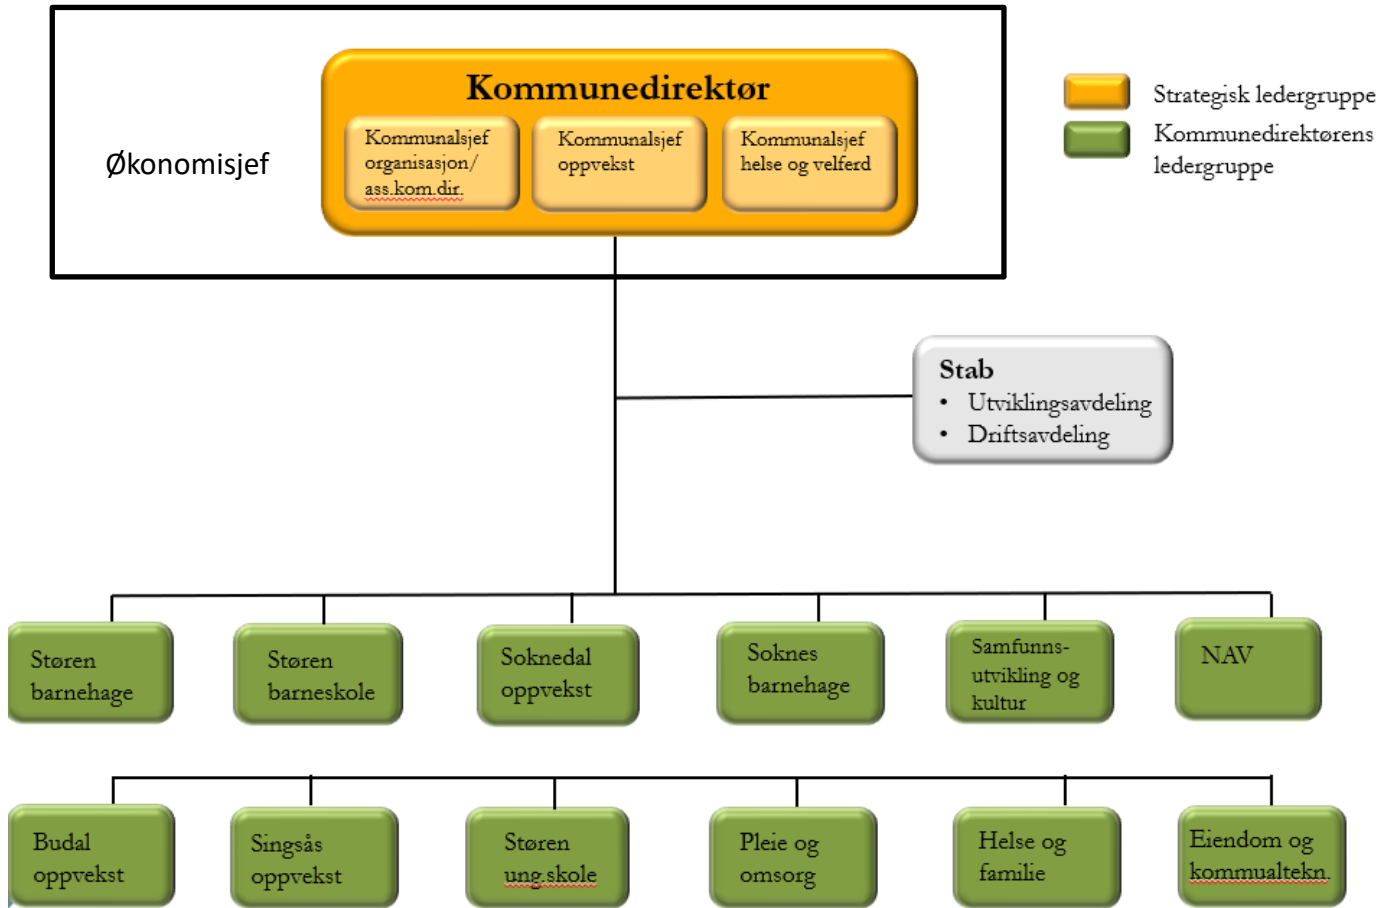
Økonomisjef

Kommunedirektør

Kommunalsjef organisasjon/ ass.kom.dir.

Kommunalsjef oppvekst

Kommunalsjef helse og velferd

Strategisk ledergruppe

Kommunedirektørens ledergruppe

Stab
• Utviklingsavdeling
• Driftsavdeling

Støren barnehage

Støren barneskole

Soknedal oppvekst

Soknes barnehage

Samfunnsutvikling og kultur

NAV

Budal oppvekst

Singsås oppvekst

Støren ung.skole

Pleie og omsorg

Helse og familie

Eiendom og kommualtekn.